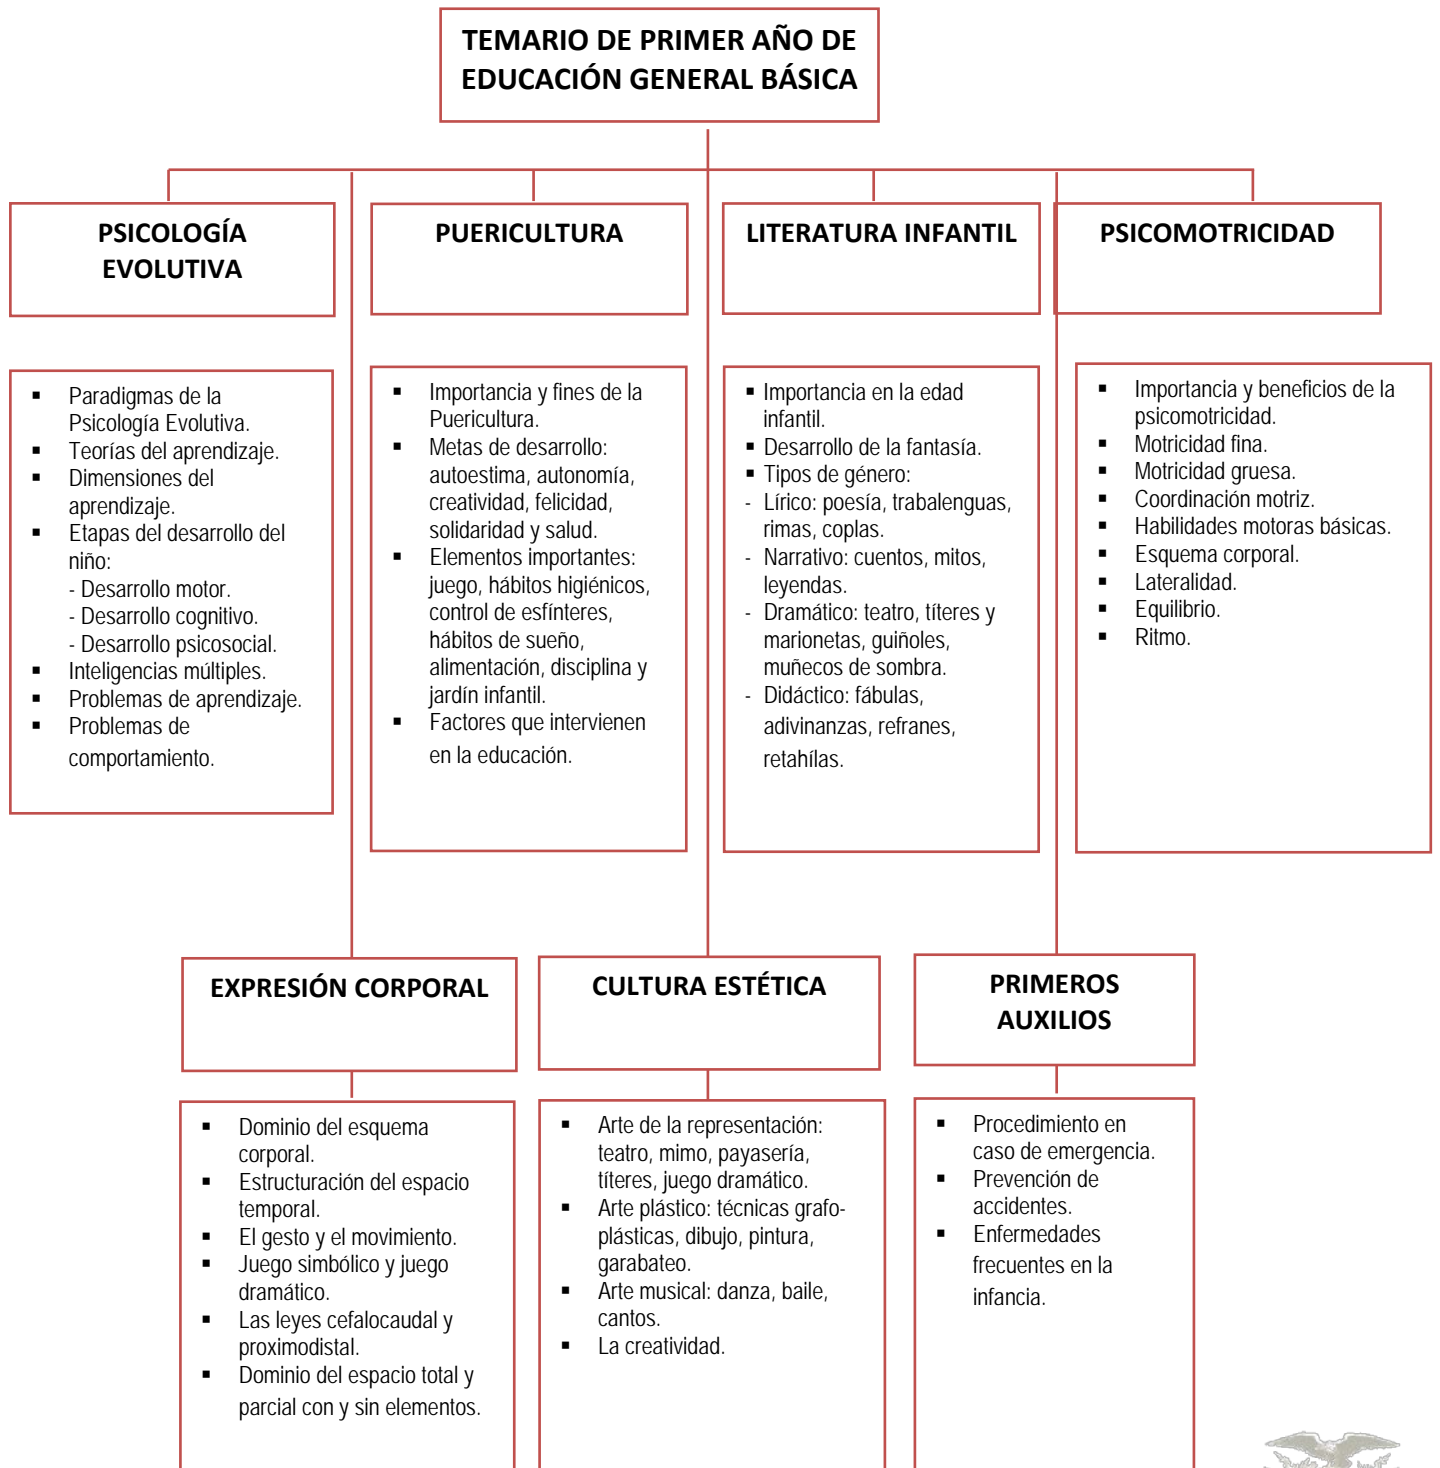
TEMARIO DE PRIMER AÑO DE EDUCACIÓN GENERAL BÁSICA

PSICOLOGÍA EVOLUTIVA

- Paradigmas de la Psicología Evolutiva.
- Teorías del aprendizaje.
- Dimensiones del aprendizaje.
- Etapas del desarrollo del niño:
  - Desarrollo motor.
  - Desarrollo cognitivo.
  - Desarrollo psicosocial.
- Inteligencias múltiples.
- Problemas de aprendizaje.
- Problemas de comportamiento.

PUERICULTURA

- Importancia y fines de la Puericultura.
- Metas de desarrollo: autoestima, autonomía, creatividad, felicidad, solidaridad y salud.
- Elementos importantes: juego, hábitos higiénicos, control de esfínteres, hábitos de sueño, alimentación, disciplina y jardín infantil.
- Factores que intervienen en la educación.

LITERATURA INFANTIL

- Importancia en la edad infantil.
- Desarrollo de la fantasía.
- Tipos de género:
- Lírico: poesía, trabalenguas, rimas, coplas.
- Narrativo: cuentos, mitos, leyendas.
- Dramático: teatro, títeres y marionetas, guiñoles, muñecos de sombra.
- Didáctico: fábulas, adivinanzas, refranes, retahílas.

PSICOMOTRICIDAD

- Importancia y beneficios de la psicomotricidad.
- Motricidad fina.
- Motricidad gruesa.
- Coordinación motriz.
- Habilidades motoras básicas.
- Esquema corporal.
- Lateralidad.
- Equilibrio.
- Ritmo.

EXPRESIÓN CORPORAL

- Dominio del esquema corporal.
- Estructuración del espacio temporal.
- El gesto y el movimiento.
- Juego simbólico y juego dramático.
- Las leyes cefalocaudal y proximodistal.
- Dominio del espacio total y parcial con y sin elementos.

CULTURA ESTÉTICA

- Arte de la representación: teatro, mimo, payasería, títeres, juego dramático.
- Arte plástico: técnicas grafo-plásticas, dibujo, pintura, garabateo.
- Arte musical: danza, baile, cantos.
- La creatividad.

PRIMEROS AUXILIOS

- Procedimiento en caso de emergencia.
- Prevención de accidentes.
- Enfermedades frecuentes en la infancia.